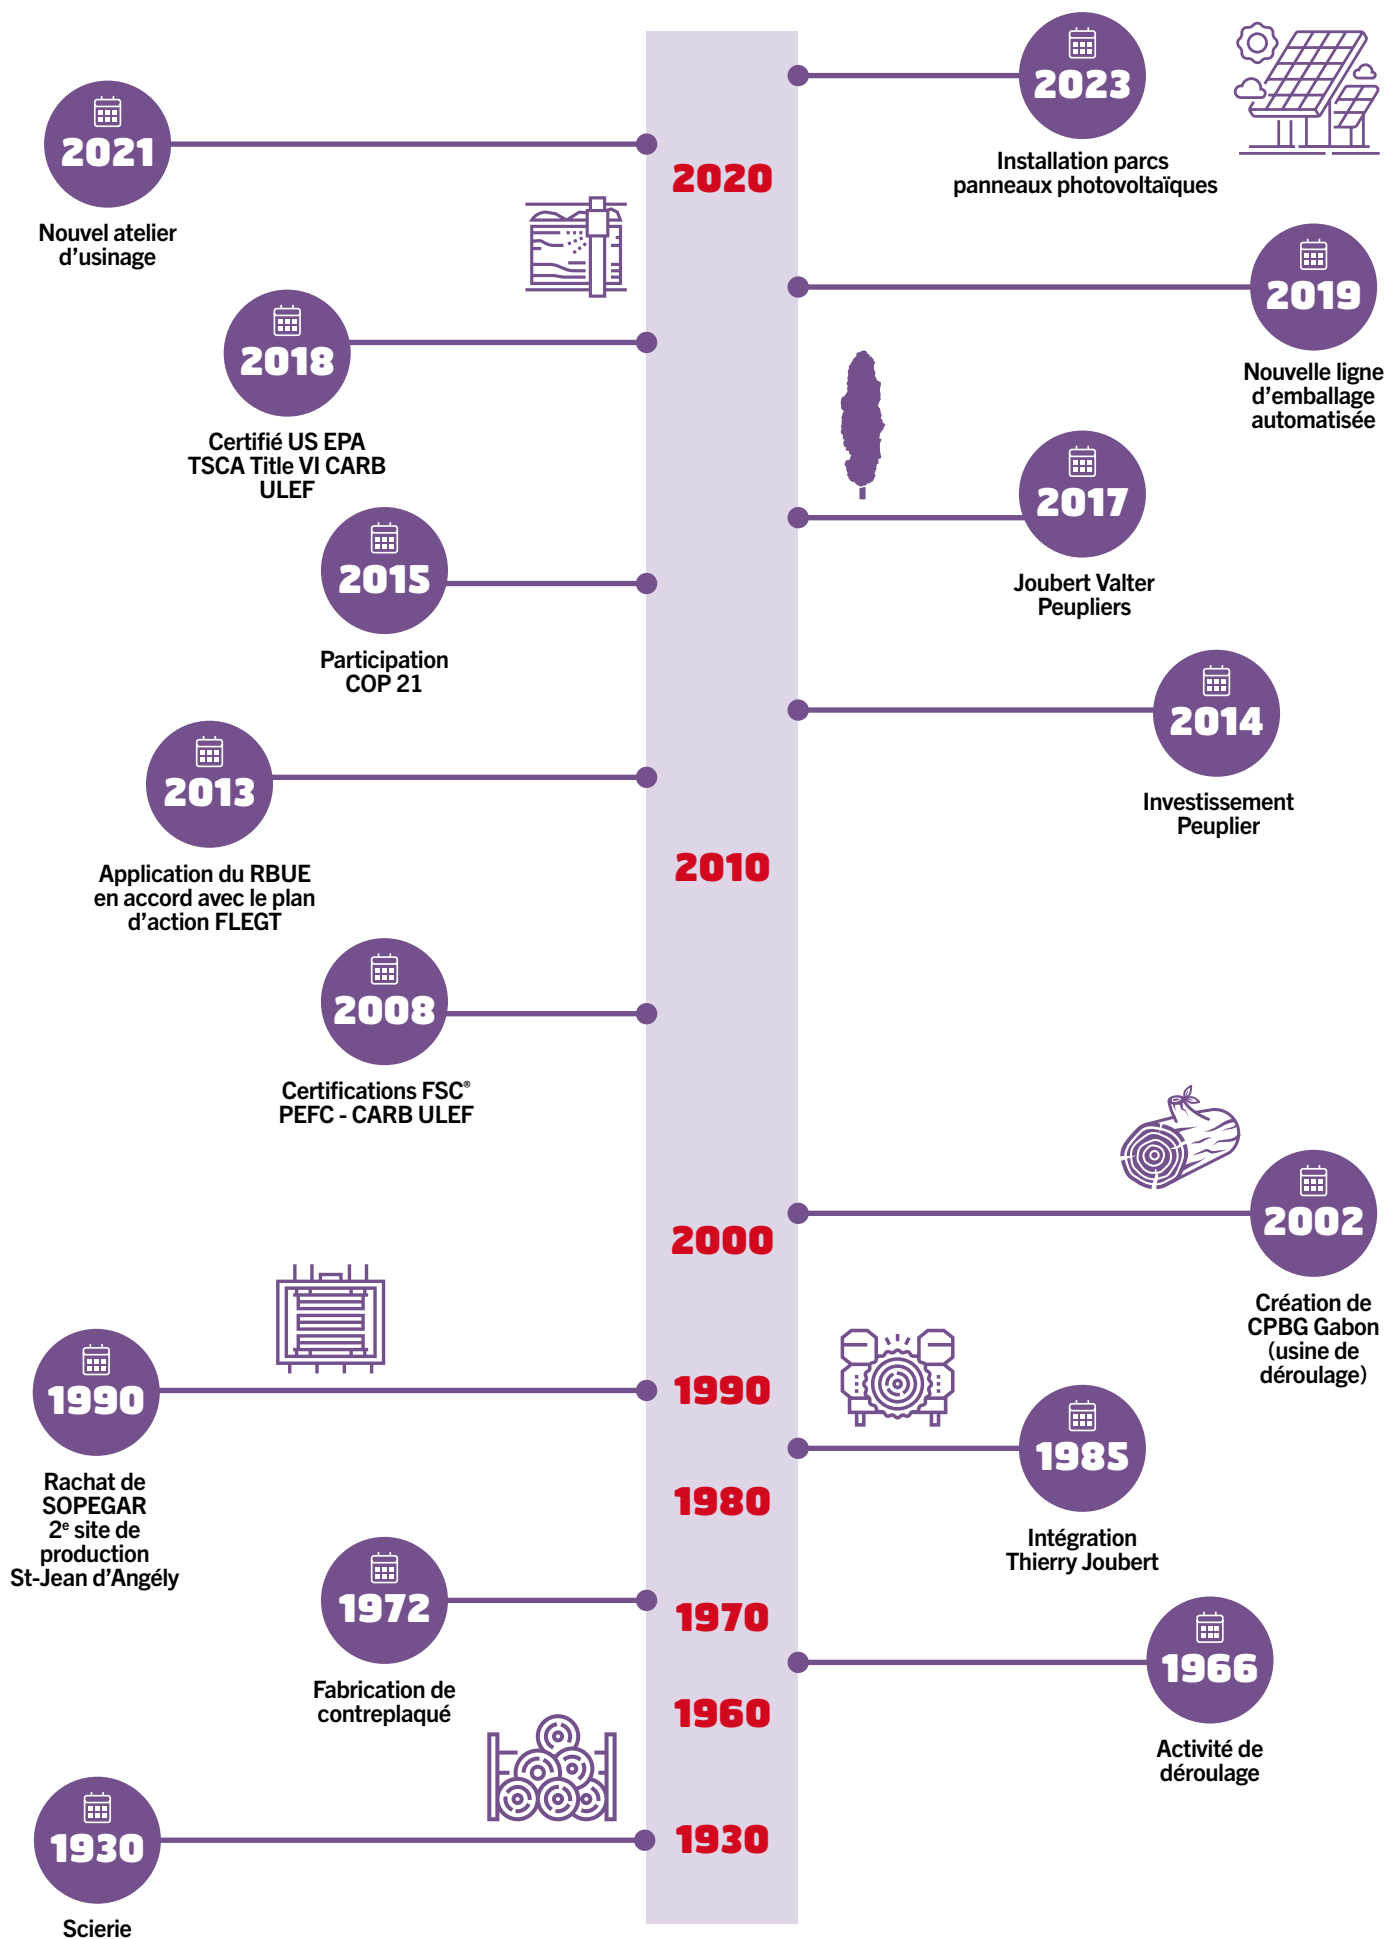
2023
Installation parcs panneaux photovoltaïques

2021
Nouvel atelier d'usinage

2020

2019
Nouvelle ligne d'emballage automatisée

2018
Certifié US EPA TSCA Title VI CARB ULEF

2017
Joubert Valter Peupliers

2015
Participation COP 21

2014
Investissement Peuplier

2013
Application du RBUE en accord avec le plan d'action FLEGT

2010

2008
Certifications FSC® PEFC - CARB ULEF

2002
Création de CPBG Gabon (usine de déroulage)

2000

1990
Rachat de SOPEGAR 2$^{e}$ site de production St-Jean d'Angély

1990

1985
Intégration Thierry Joubert

1980

1972
Fabrication de contreplaqué

1970

1966
Activité de déroulage

1960

1930
Scierie

1930